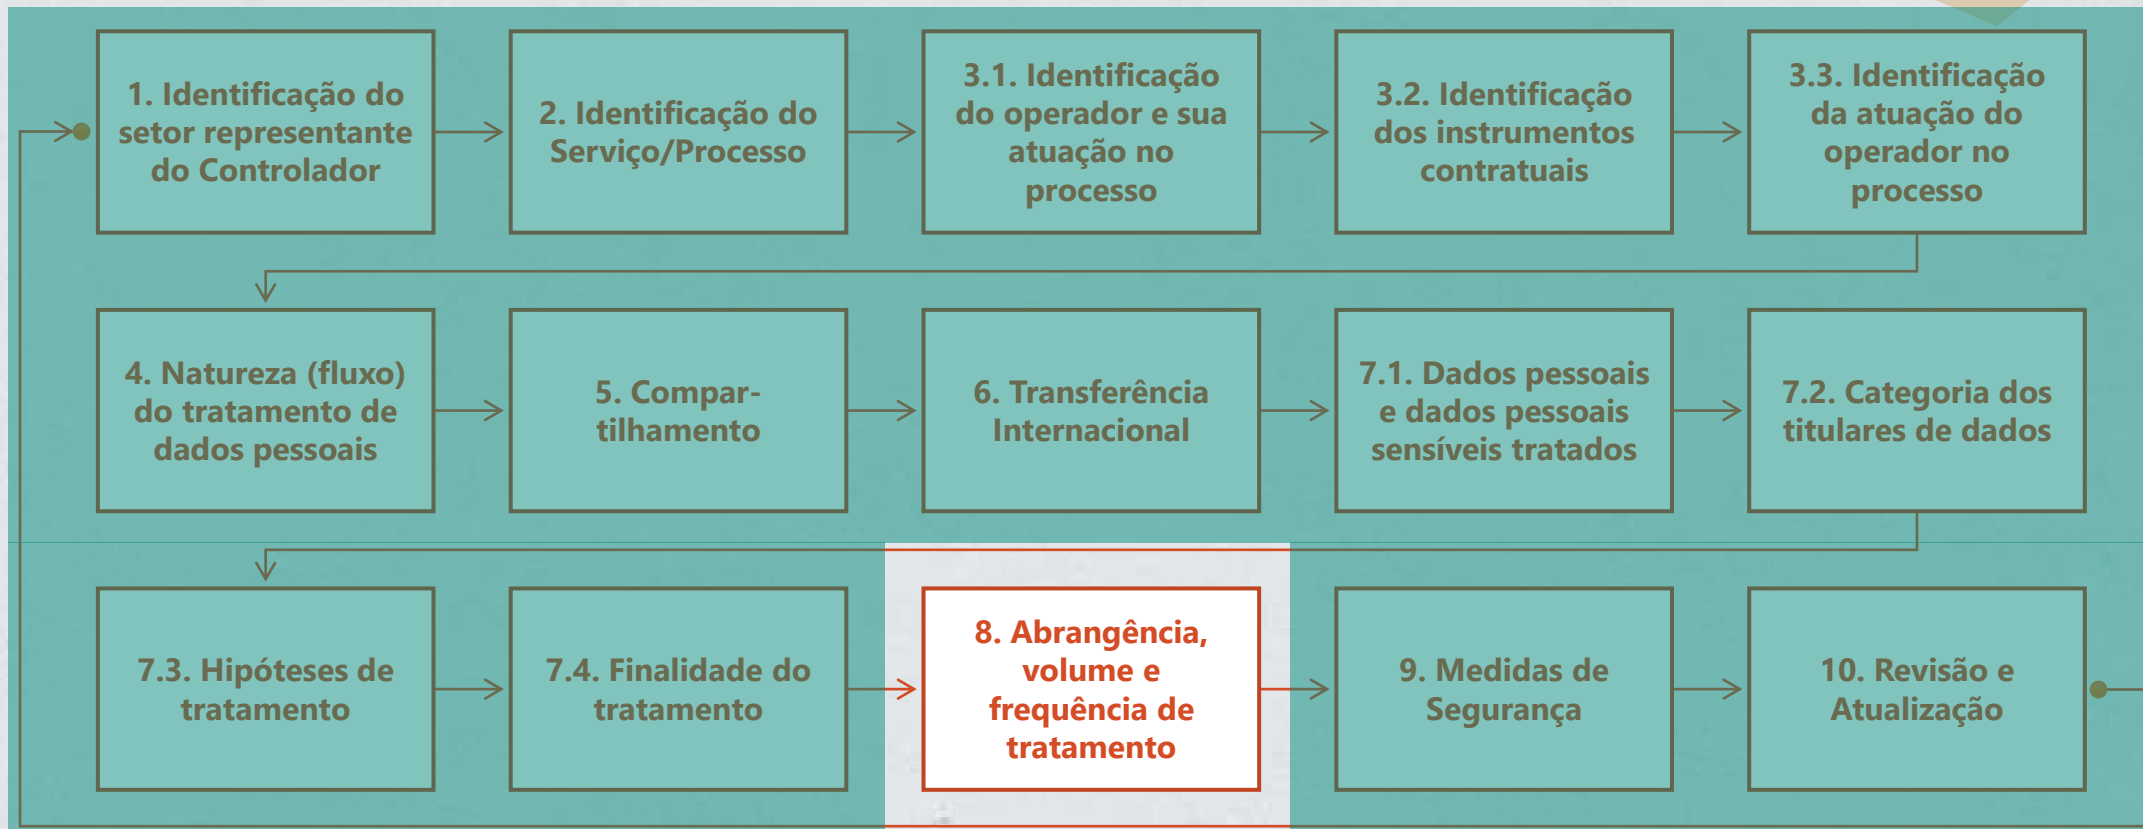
1. Identificação do setor representante do Controlador

2. Identificação do Serviço/Processo

3.1. Identificação do operador e sua atuação no processo

3.2. Identificação dos instrumentos contratuais

3.3. Identificação da atuação do operador no processo

4. Natureza (fluxo) do tratamento de dados pessoais

5. Compartilhamento

6. Transferência Internacional

7.1. Dados pessoais e dados pessoais sensíveis tratados

7.2. Categoria dos titulares de dados

7.3. Hipóteses de tratamento

7.4. Finalidade do tratamento

8. Abrangência, volume e frequência de tratamento

9. Medidas de Segurança

10. Revisão e Atualização